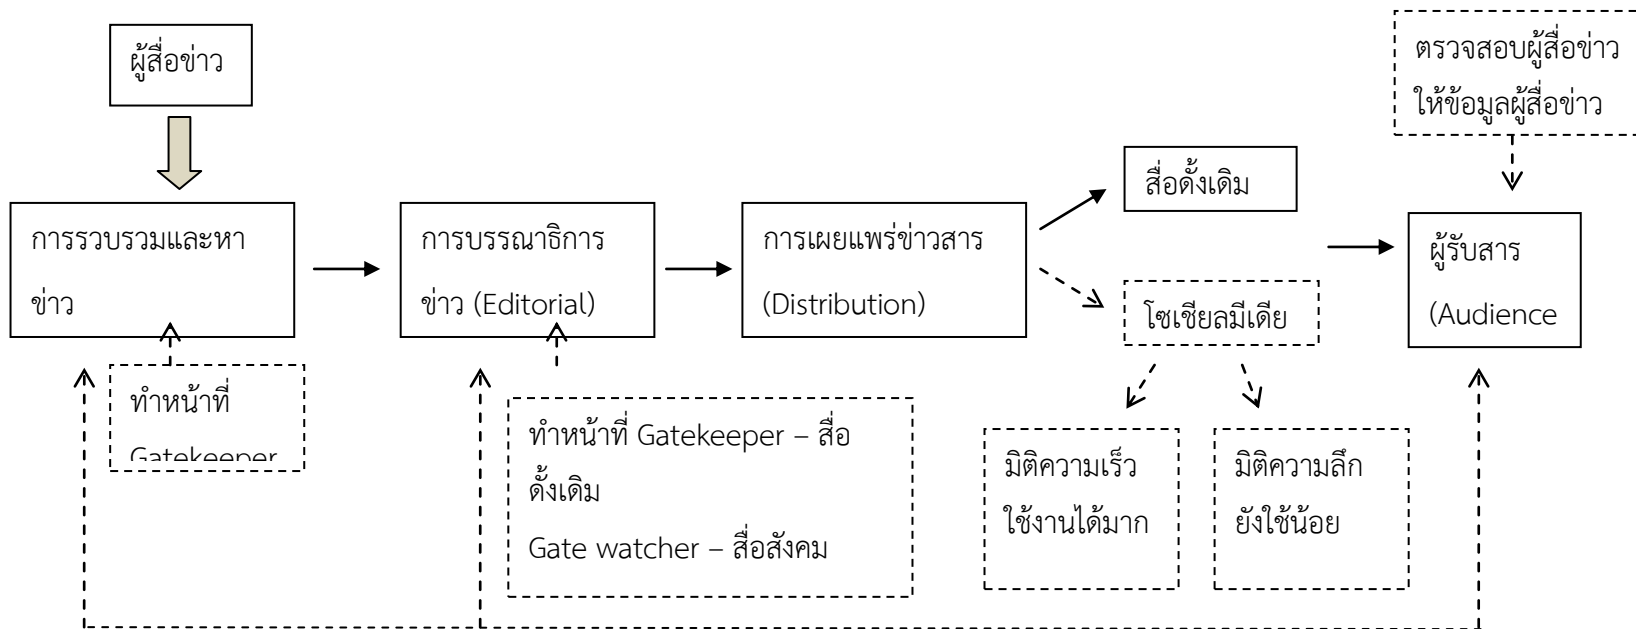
ผู้สื่อข่าว

ตรวจสอบผู้สื่อข่าว ให้ข้อมูลผู้สื่อข่าว

การรวบรวมและหาข่าว

การบรรณาธิการข่าว (Editorial)

การเผยแพร่ข่าวสาร (Distribution)

สื่อดั้งเดิม

โซเชียลมีเดีย

ผู้รับสาร (Audience

ทำหน้าที่ Gatekeeper

ทำหน้าที่ Gatekeeper – สื่อดั้งเดิม

Gate watcher – สื่อสังคม

มิติความเร็ว ใช้งานได้มาก

มิติความลึก ยังใช้น้อย